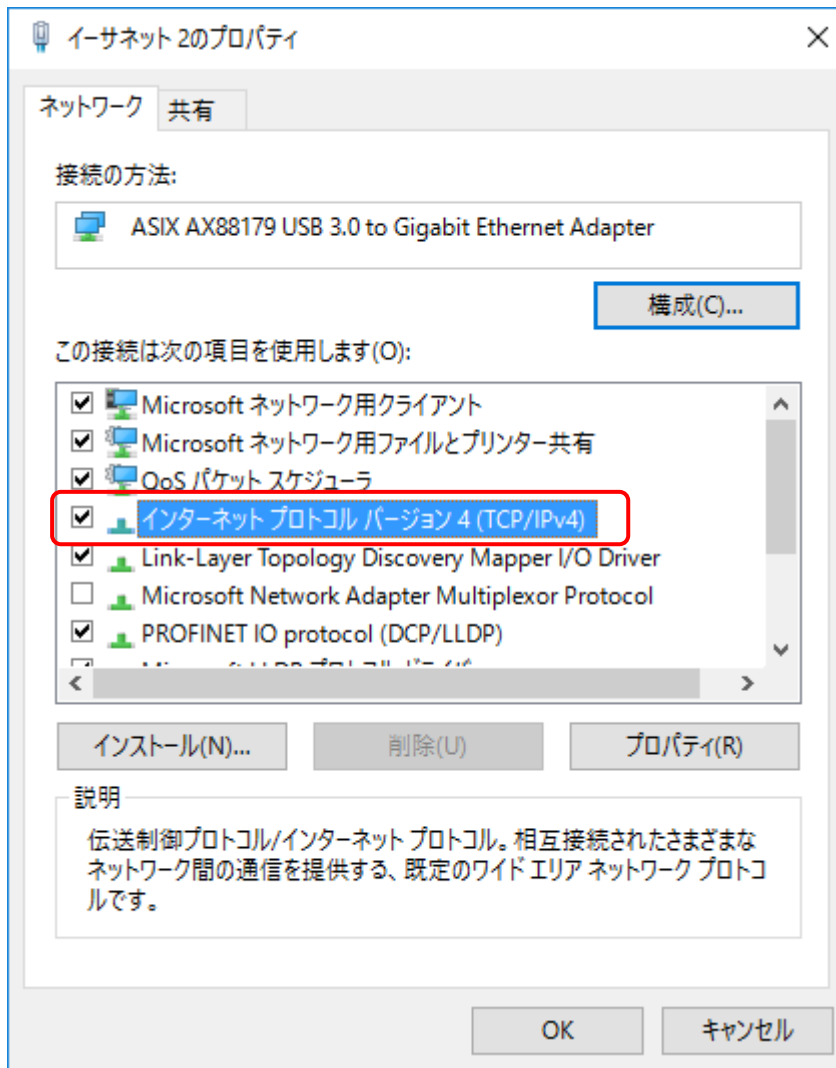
イーサネット 2のプロパティ

×

ネットワーク

共有

接続の方法:

ASIX AX88179 USB 3.0 to Gigabit Ethernet Adapter

構成(C)...

この接続は次の項目を使用します(O):

Microsoft ネットワーク用クライアント
Microsoft ネットワーク用ファイルとプリンター共有
QoS パケット スケジューラ
インターネット プロトコル バージョン 4 (TCP/IPv4)
Link-Layer Topology Discovery Mapper I/O Driver
Microsoft Network Adapter Multiplexor Protocol
PROFINET IO protocol (DCP/LLDP)
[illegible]

インストール(N)...

削除(U)

プロパティ(R)

説明

伝送制御プロトコル/インターネット プロトコル。相互接続されたさまざまなネットワーク間の通信を提供する、既定のワイド エリア ネットワーク プロトコルです。

OK

キャンセル